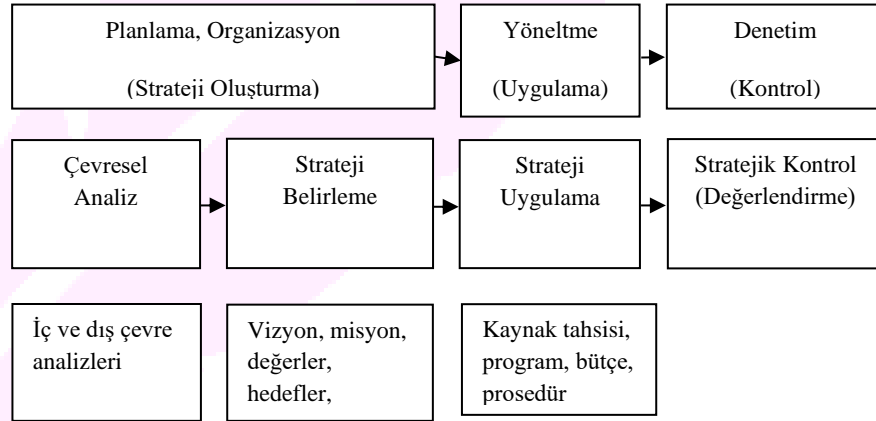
Planlama, Organizasyon

(Strateji Oluşturma)

Yöneltme

(Uygulama)

Denetim

(Kontrol)

Çevresel Analiz

Strateji Belirleme

Strateji Uygulama

Stratejik Kontrol (Değerlendirme)

İç ve dış çevre analizleri

Vizyon, misyon, değerler, hedefler,

Kaynak tahsisi, program, bütçe, prosedür